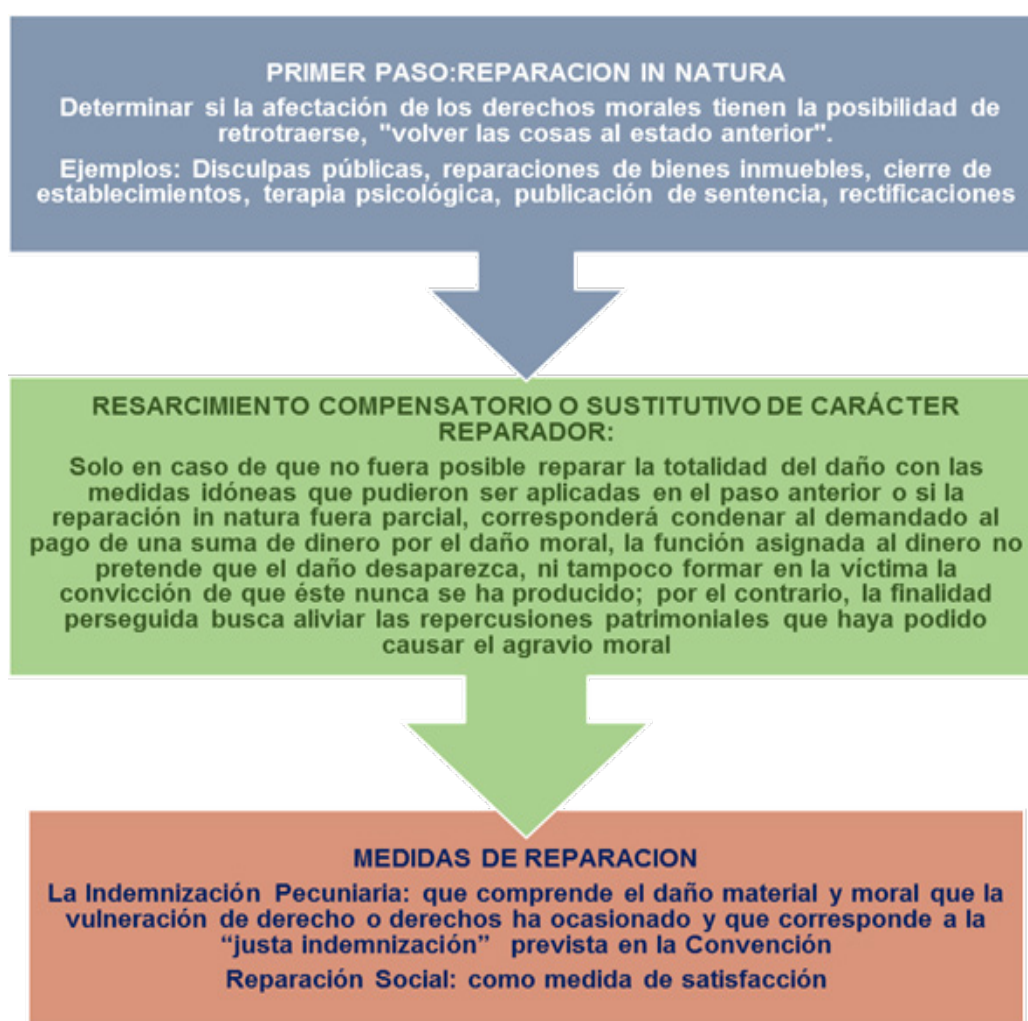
PRIMER PASO:REPARACION IN NATURA

Determinar si la afectación de los derechos morales tienen la posibilidad de retrotraerse, "volver las cosas al estado anterior".

Ejemplos: Disculpas públicas, reparaciones de bienes inmuebles, cierre de establecimientos, terapia psicológica, publicación de sentencia, rectificaciones

RESARCIMIENTO COMPENSATORIO O SUSTITUTIVO DE CARÁCTER REPARADOR:

Solo en caso de que no fuera posible reparar la totalidad del daño con las medidas idóneas que pudieron ser aplicadas en el paso anterior o si la reparación in natura fuera parcial, corresponderá condenar al demandado al pago de una suma de dinero por el daño moral, la función asignada al dinero no pretende que el daño desaparezca, ni tampoco formar en la víctima la convicción de que éste nunca se ha producido; por el contrario, la finalidad perseguida busca aliviar las repercusiones patrimoniales que haya podido causar el agravio moral

MEDIDAS DE REPARACION

La Indemnización Pecuniaria: que comprende el daño material y moral que la vulneración de derecho o derechos ha ocasionado y que corresponde a la "justa indemnización" prevista en la Convención

Reparación Social: como medida de satisfacción